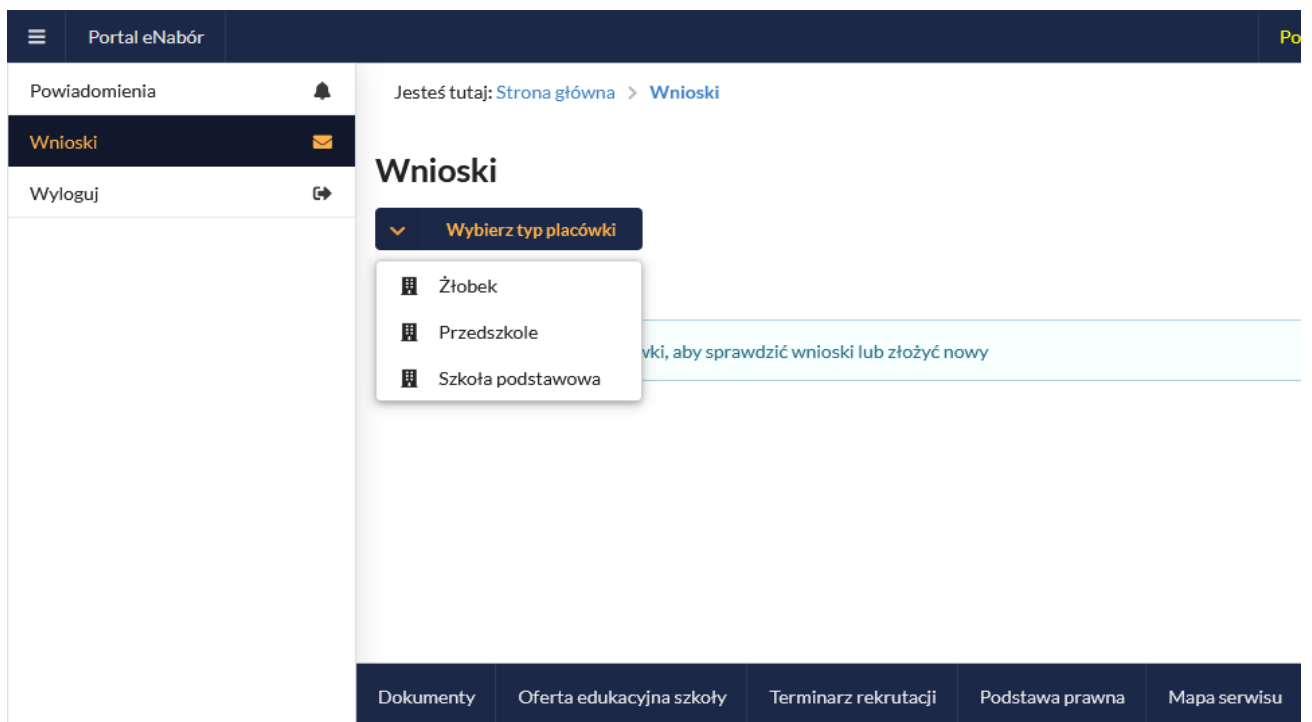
Portal eNabór

Po

Powiadomienia

Wnioski

Wyloguj

Jesteś tutaj: Strona główna > Wnioski

Wnioski

Wybierz typ placówki

Żłobek

Przedszkole

Szkoła podstawowa

wki, aby sprawdzić wnioski lub złożyć nowy

Dokumenty | Oferta edukacyjna szkoły | Terminarz rekrutacji | Podstawa prawna | Mapa serwisu